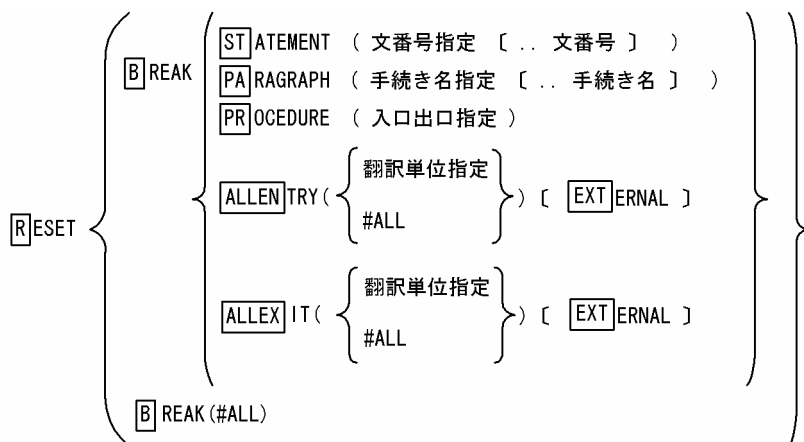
RESET
BREAK
STATEMENT ( 文番号指定 〔 .. 文番号 〕 )
PARAGRAPH ( 手続き名指定 〔 .. 手続き名 〕 )
PROCEDURE ( 入口出口指定 )
ALLENTRY( 翻訳単位指定 #ALL ) 〔 EXTERNAL 〕
ALLEXIT( 翻訳単位指定 #ALL ) 〔 EXTERNAL 〕
BREAK(#ALL)